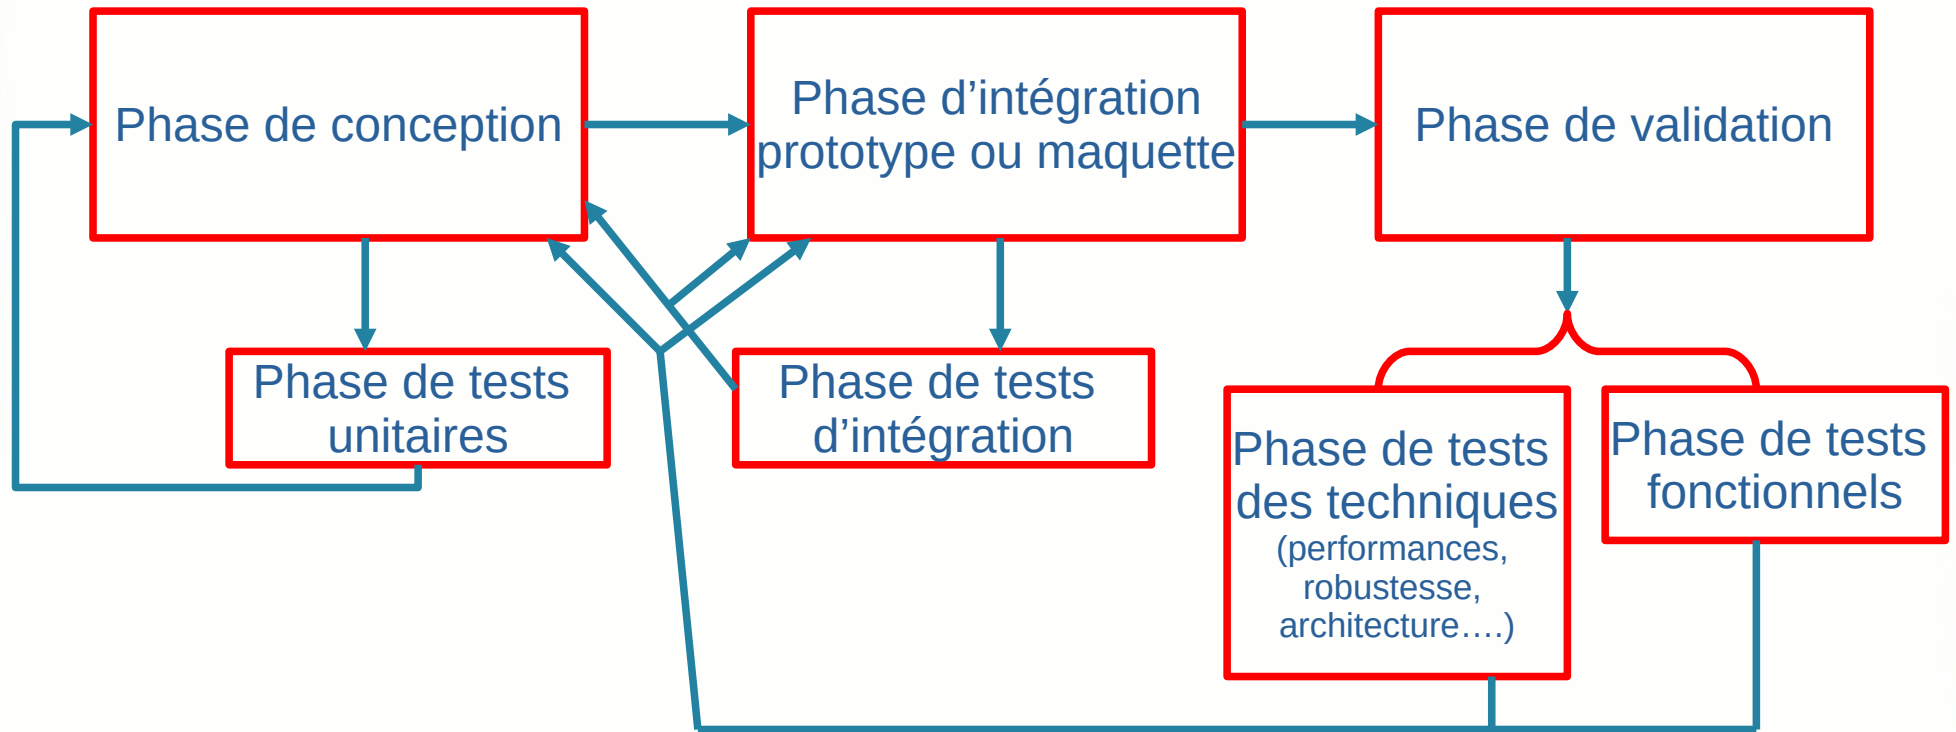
Phase de conception

Phase d’intégration prototype ou maquette

Phase de validation

Phase de tests unitaires

Phase de tests d’intégration

Phase de tests des techniques (performances, robustesse, architecture….)

Phase de tests fonctionnels